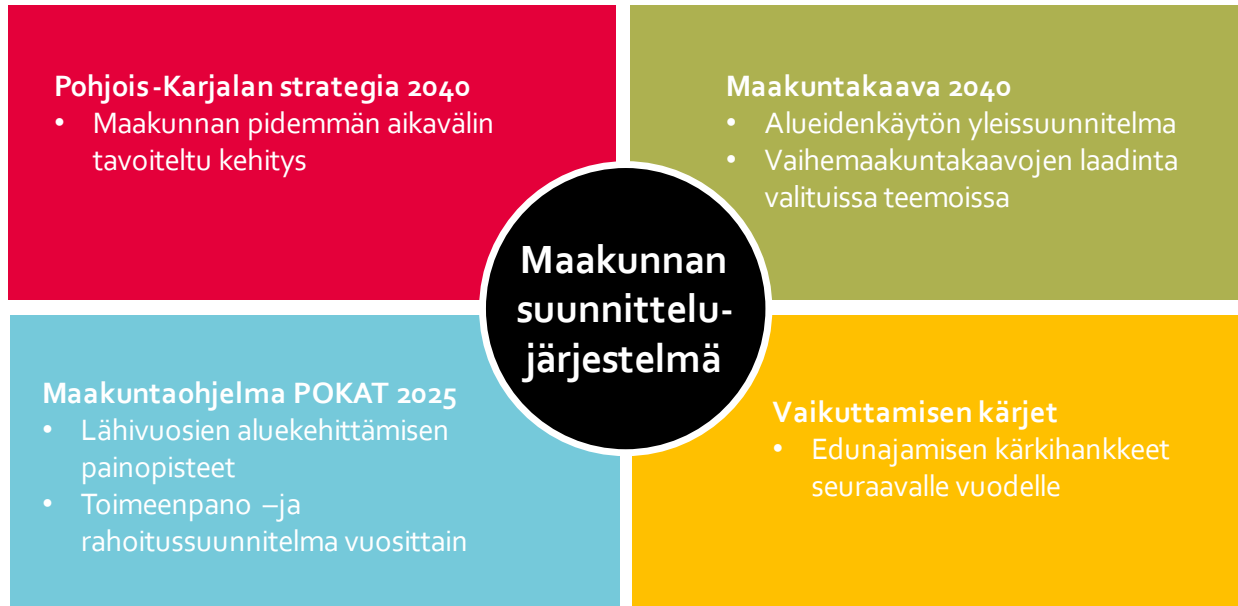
Pohjois-Karjalan strategia 2040
• Maakunnan pidemmän aikavälin tavoiteltu kehitys

Maakuntakaava 2040
• Alueidenkäytön yleissuunnitelma
• Vaihemaakuntakaavojen laadinta valituissa teemoissa

Maakunnan suunnittelu-järjestelmä

Maakuntaohjelma POKAT 2025
• Lähivuosien aluekehittämisen painopisteet
• Toimeenpano –ja rahoitussuunnitelma vuosittain

Vaikuttamisen kärjet
• Edunajamisen kärkihankkeet seuraavalle vuodelle